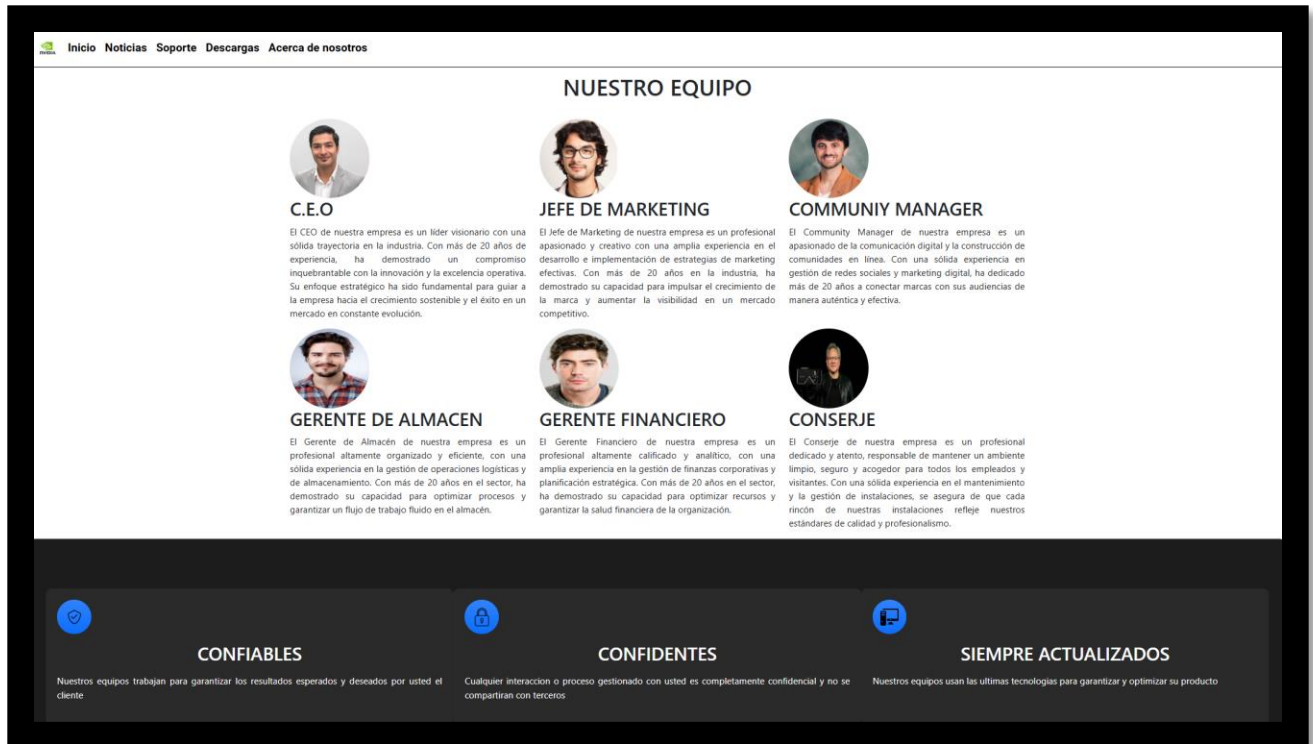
Inicio Noticias Soporte Descargas Acerca de nosotros

NUESTRO EQUIPO

C.E.O

El CEO de nuestra empresa es un líder visionario con una sólida trayectoria en la industria. Con más de 20 años de experiencia, ha demostrado un compromiso inquebrantable con la innovación y la excelencia operativa. Su enfoque estratégico ha sido fundamental para guiar a la empresa hacia el crecimiento sostenible y el éxito en un mercado en constante evolución.

JEFE DE MARKETING

El Jefe de Marketing de nuestra empresa es un profesional apasionado y creativo con una amplia experiencia en el desarrollo e implementación de estrategias de marketing efectivas. Con más de 20 años en la industria, ha demostrado su capacidad para impulsar el crecimiento de la marca y aumentar la visibilidad en un mercado competitivo.

COMMUNIY MANAGER

El Community Manager de nuestra empresa es un apasionado de la comunicación digital y la construcción de comunidades en línea. Con una sólida experiencia en gestión de redes sociales y marketing digital, ha dedicado más de 20 años a conectar marcas con sus audiencias de manera auténtica y efectiva.

GERENTE DE ALMACEN

El Gerente de Almacén de nuestra empresa es un profesional altamente organizado y eficiente, con una sólida experiencia en la gestión de operaciones logísticas y de almacenamiento. Con más de 20 años en el sector, ha demostrado su capacidad para optimizar procesos y garantizar un flujo de trabajo fluido en el almacén.

GERENTE FINANCIERO

El Gerente Financiero de nuestra empresa es un profesional altamente calificado y analítico, con una amplia experiencia en la gestión de finanzas corporativas y planificación estratégica. Con más de 20 años en el sector, ha demostrado su capacidad para optimizar recursos y garantizar la salud financiera de la organización.

CONSERJE

El Conserje de nuestra empresa es un profesional dedicado y atento, responsable de mantener un ambiente limpio, seguro y acogedor para todos los empleados y visitantes. Con una sólida experiencia en el mantenimiento y la gestión de instalaciones, se asegura de que cada rincón de nuestras instalaciones refleje nuestros estándares de calidad y profesionalismo.

CONFIABLES

Nuestros equipos trabajan para garantizar los resultados esperados y deseados por usted el cliente

CONFIDENTES

Cualquier interaccion o proceso gestionado con usted es completamente confidencial y no se compartiran con terceros

SIEMPRE ACTUALIZADOS

Nuestros equipos usan las ultimas tecnologias para garantizar y optimizar su producto